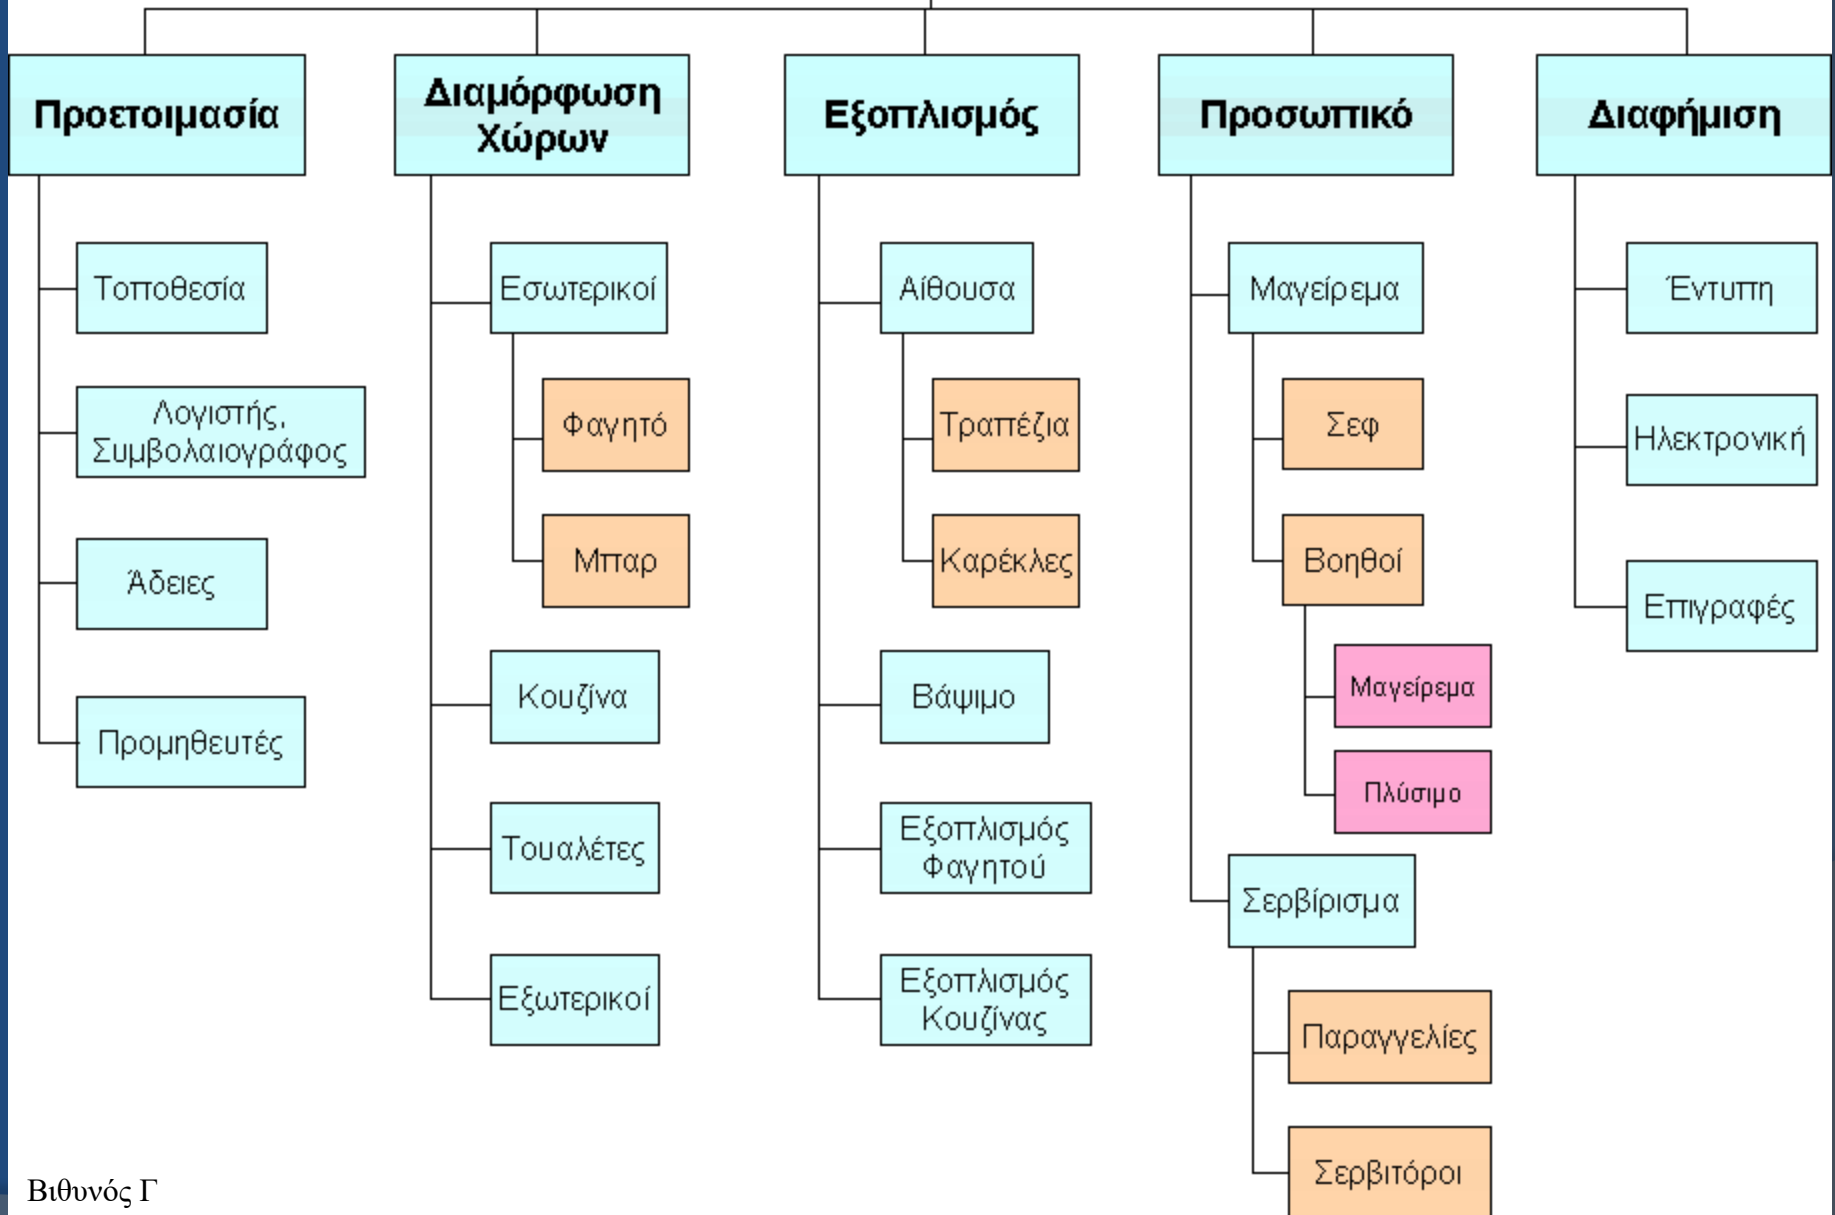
Προετοιμασία

Τοποθεσία

Λογιστής, Συμβολαιογράφος

Άδειες

Προμηθευτές

Διαμόρφωση Χώρων

Εσωτερικοί

Φαγητό

Μπαρ

Κουζίνα

Τουαλέτες

Εξωτερικοί

Εξοπλισμός

Αίθουσα

Τραπέζια

Καρέκλες

Βάψιμο

Εξοπλισμός Φαγητού

Εξοπλισμός Κουζίνας

Προσωπικό

Μαγείρεμα

Σεφ

Βοηθοί

Μαγείρεμα

Πλύσιμο

Σερβίρισμα

Παραγγελίες

Σερβιτόροι

Διαφήμιση

Έντυπη

Ηλεκτρονική

Επιγραφές

Βιθυνός Γ